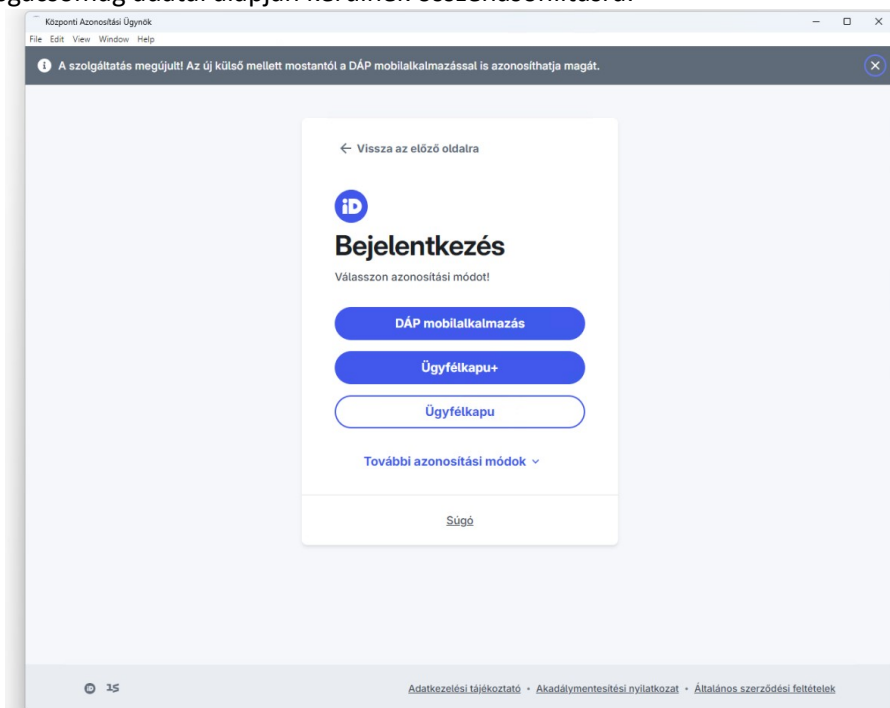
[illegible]

Központi Azonosítási Ügynök
File Edit View Window Help

A szolgáltatás megújult! Az új külső mellett mostantól a DÁP mobilalkalmazással is azonosíthatja magát.

← Vissza az előző oldalra

iD

Bejelentkezés

Válasszon azonosítási módot!

DÁP mobilalkalmazás

Ügyfélkapu+

Ügyfélkapu

További azonosítási módok

Súgó

Adatkezelési tájékoztató • Akadálymentesítési nyilatkozat • Általános szerződési feltételek